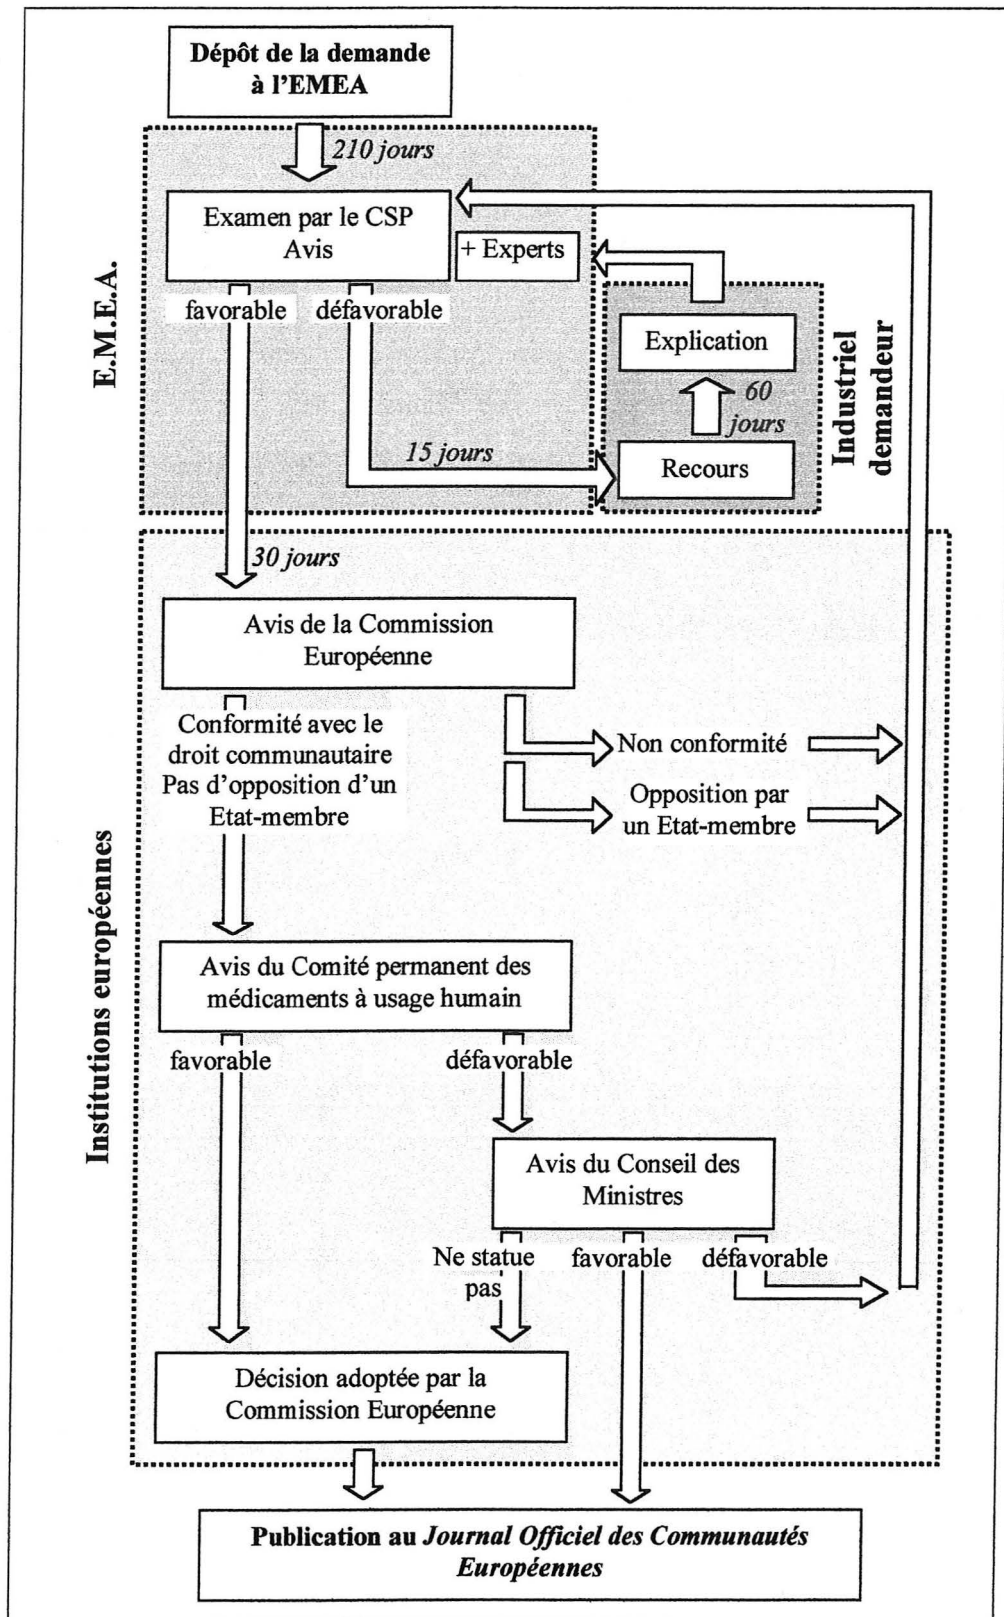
Dépôt de la demande à l'EMEA

E.M.E.A.

210 jours

Examen par le CSP
Avis

+ Experts

favorable

défavorable

Industriel demandeur

Explication

60 jours

15 jours

Recours

Institutions européennes

30 jours

Avis de la Commission Européenne

Conformité avec le droit communautaire
Pas d'opposition d'un Etat-membre

Non conformité

Opposition par un Etat-membre

Avis du Comité permanent des médicaments à usage humain

favorable

défavorable

Avis du Conseil des Ministres

Ne statue pas

favorable

défavorable

Décision adoptée par la Commission Européenne

Publication au Journal Officiel des Communautés Européennes